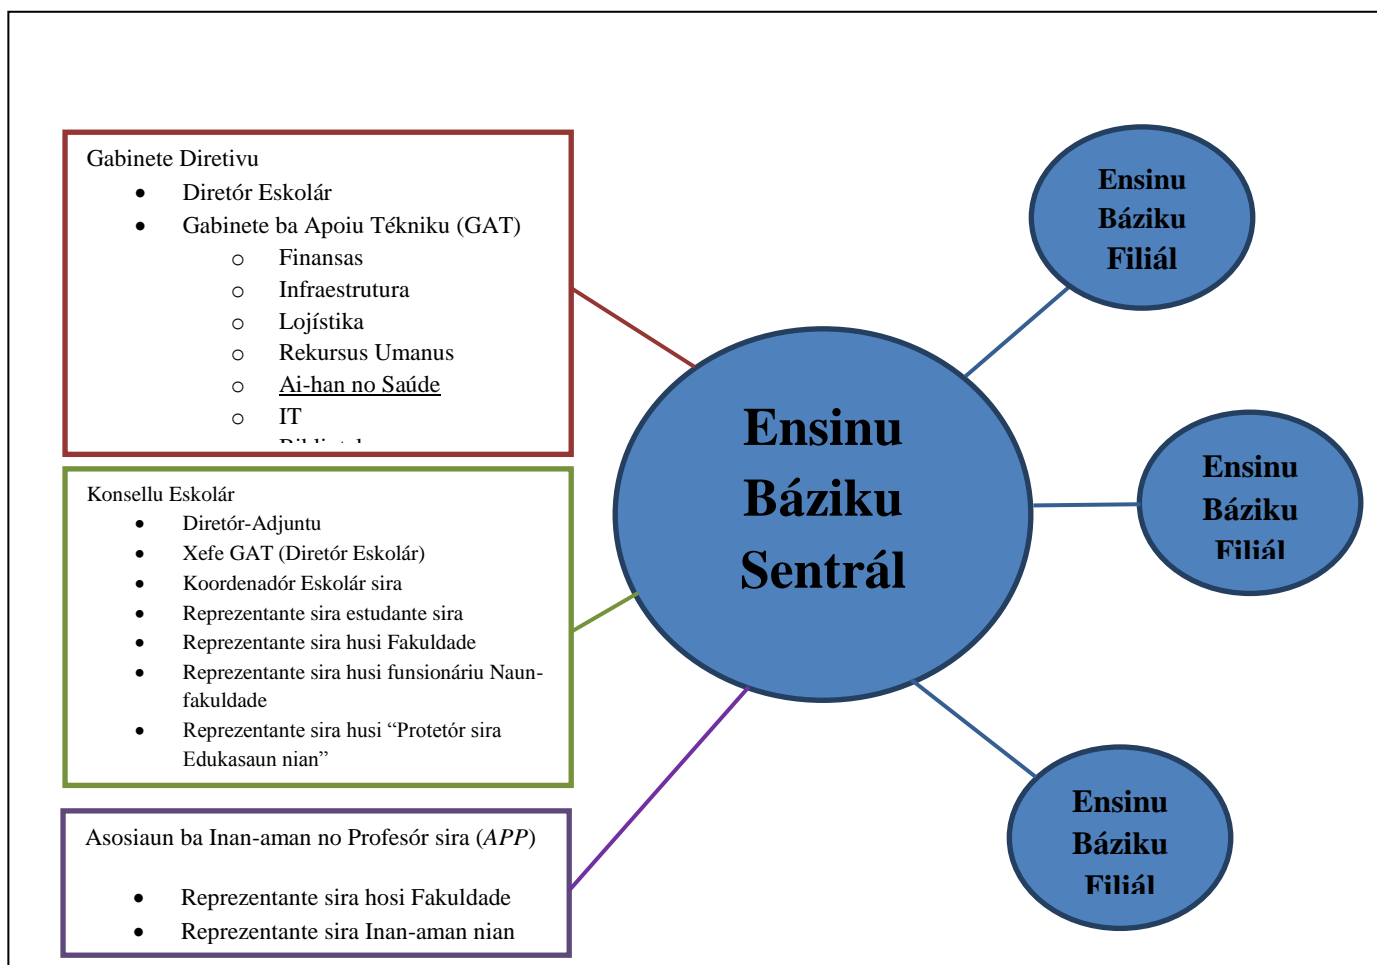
Gabinete Diretivu

- Diretór Eskolár
- Gabinete ba Apoiu Tékniku (GAT)
  - Finansas
  - Infraestrutura
  - Lojístika
  - Rekursus Umanus
  - Ai-han no Saúde
  - IT
  - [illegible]

Konsellu Eskolár

- Diretór-Adjuntu
- Xefe GAT (Diretór Eskolár)
- Koordenadór Eskolár sira
- Reprezentante sira estudante sira
- Reprezentante sira husi Fakuldade
- Reprezentante sira husi funsionáriu Naun-fakuldade
- Reprezentante sira husi "Protetór sira Edukasaun nian"

Asosiaun ba Inan-aman no Profesór sira (*APP*)

- Reprezentante sira hosi Fakuldade
- Reprezentante sira Inan-aman nian

Ensinu Báziku Sentrál

Ensinu Báziku Filiál

Ensinu Báziku Filiál

Ensinu Báziku Filiál